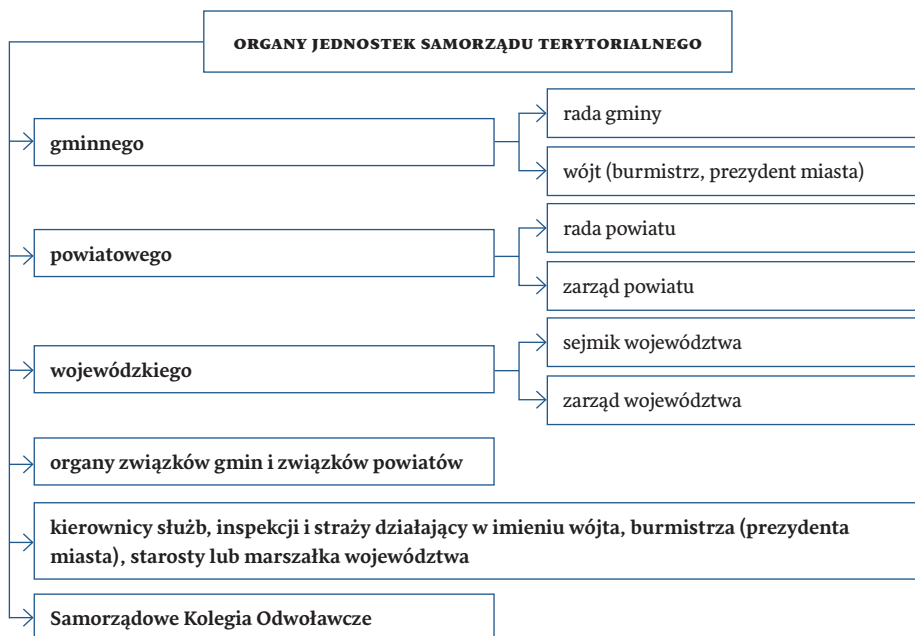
ORGANY JEDNOSTEK SAMORZĄDU TERYTORIALNEGO

gminnego

rada gminy

wójt (burmistrz, prezydent miasta)

powiatowego

rada powiatu

zarząd powiatu

wojewódzkiego

sejmik województwa

zarząd województwa

organy związków gmin i związków powiatów

kierownicy służb, inspekcji i straży działający w imieniu wójta, burmistrza (prezydenta miasta), starosty lub marszałka województwa

Samorządowe Kolegia Odwoławcze